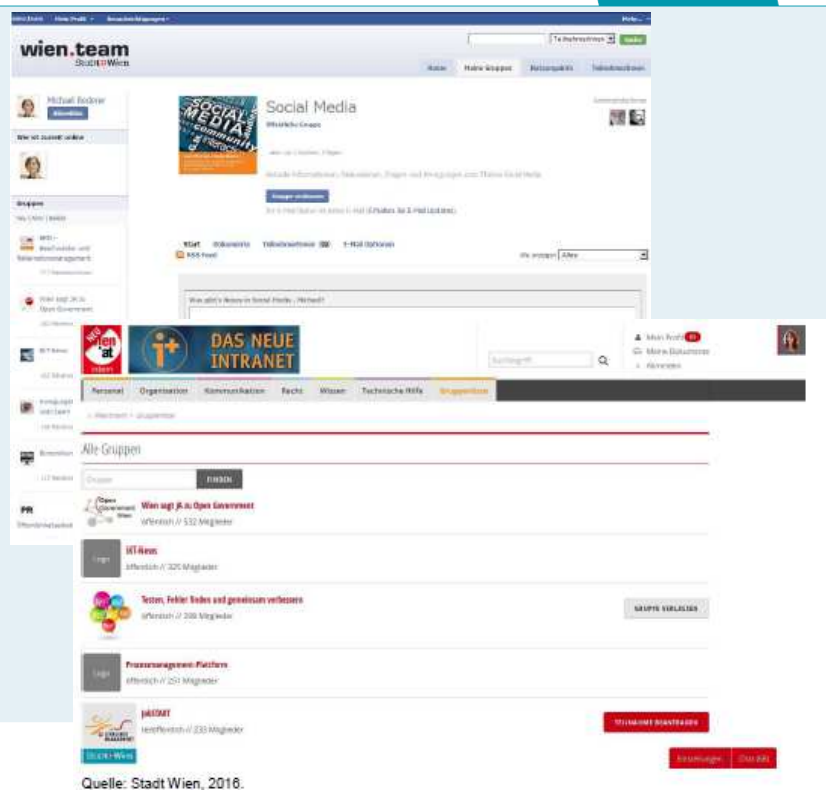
wien.team
Stadt Wien

Home
Meine Gruppen
Beitragsarbeit
Teilnehmerliste

Michael Bodmer
Wer ist zurzeit online
Gruppen

Social Media
Öffentliche Gruppe

Gruppe verlassen

RSS Feed
Alles

Was gibt's Neues in Social Media, Michael?

DAS NEUE INTRANET
wien at intern

Mein Profil
Meine Dokumente
Abmelden

Personal
Organisation
Kommunikation
Recht
Wissen
Technische Hilfe
Gruppenforen

Alle Gruppen

FINDEN

Wien sagt JA zu Open Government
öffentlich // 532 Mitglieder

IKT-News
öffentlich // 325 Mitglieder

Testen, Fehler finden und gemeinsam verbessern
öffentlich // 298 Mitglieder
GRUPPE VERLASSEN

Prozessmanagement-Plattform
öffentlich // 251 Mitglieder

jobSTART
teilöffentlich // 233 Mitglieder
TEILNAHME BEANTRAGEN

Stadt Wien

Quelle: Stadt Wien, 2016.